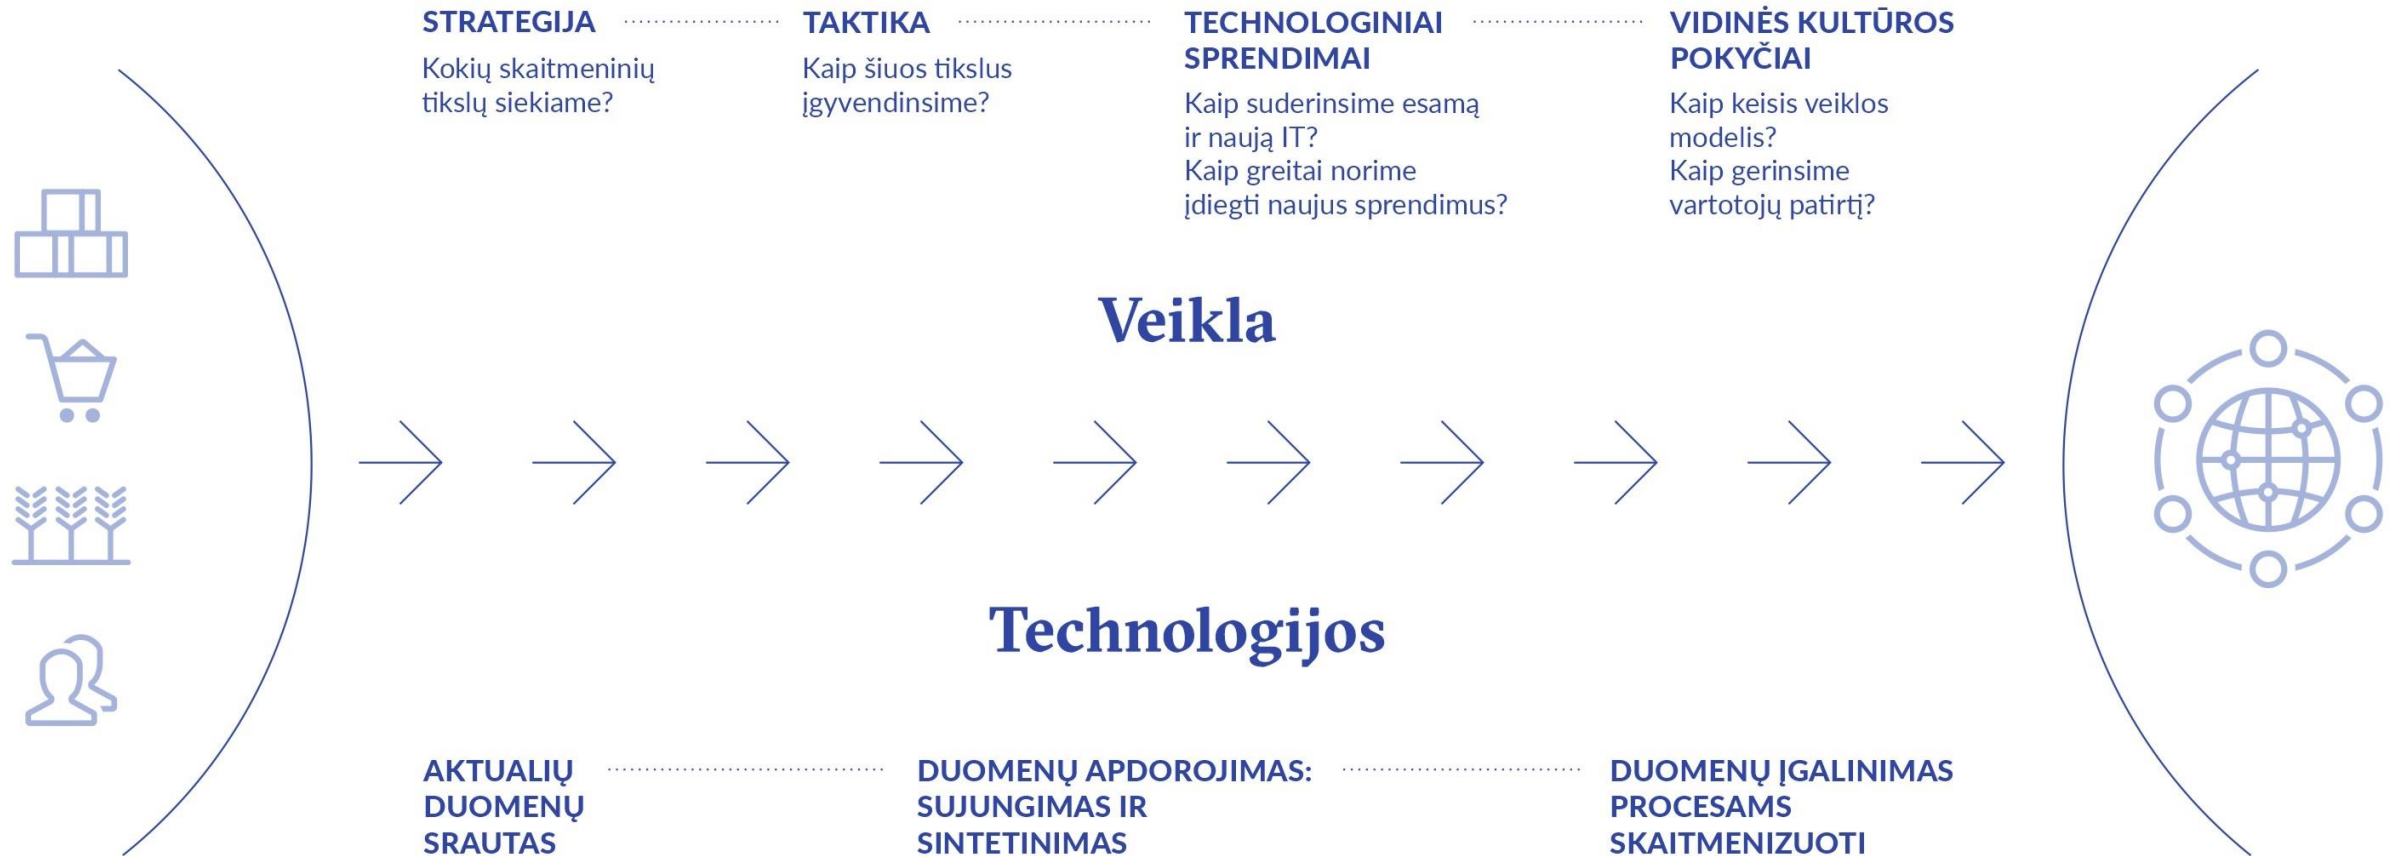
STRATEGIJA
Kokių skaitmeninių tikslų siekiame?

TAKTIKA
Kaip šiuos tikslus įgyvendinsime?

TECHNOLOGINIAI SPRENDIMAI
Kaip suderinsime esamą ir naują IT?
Kaip greitai norime įdiegti naujus sprendimus?

VIDINĖS KULTŪROS POKYČIAI
Kaip keisis veiklos modelis?
Kaip gerinsime vartotojų patirtį?

Veikla

Technologijos

AKTUALIŲ DUOMENŲ SRAUTAS

DUOMENŲ APDOROJIMAS: SUJUNGIMAS IR SINTETINIMAS

DUOMENŲ ĮGALINIMAS PROCESAMS SKAITMENIZUOTI